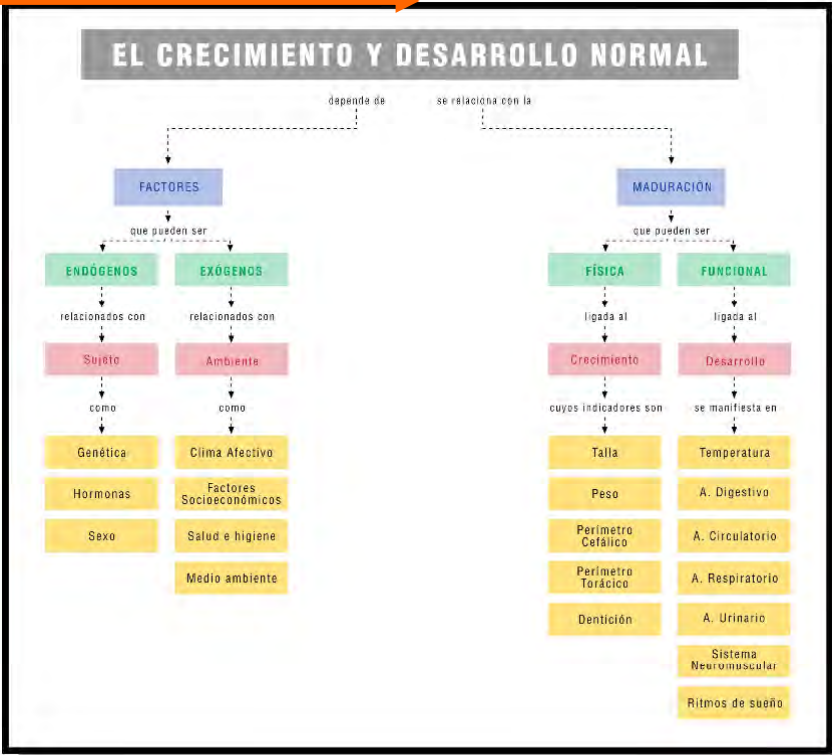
EL CRECIMIENTO Y DESARROLLO NORMAL

depende de

se relaciona con la

FACTORES

que pueden ser

ENDÓGENOS

relacionados con

Sujeto

como

Genética

Hormonas

Sexo

EXÓGENOS

relacionados con

Ambiente

como

Clima Afectivo

Factores Socioeconómicos

Salud e higiene

Medio ambiente

MADURACIÓN

que pueden ser

FÍSICA

ligada al

Crecimiento

cuyos indicadores son

Talla

Peso

Perimetro Cefálico

Perimetro Torácico

Dentición

FUNCIONAL

ligada al

Desarrollo

se manifiesta en

Temperatura

A. Digestivo

A. Circulatorio

A. Respiratorio

A. Urinario

Sistema Neuromuscular

Ritmos de sueño